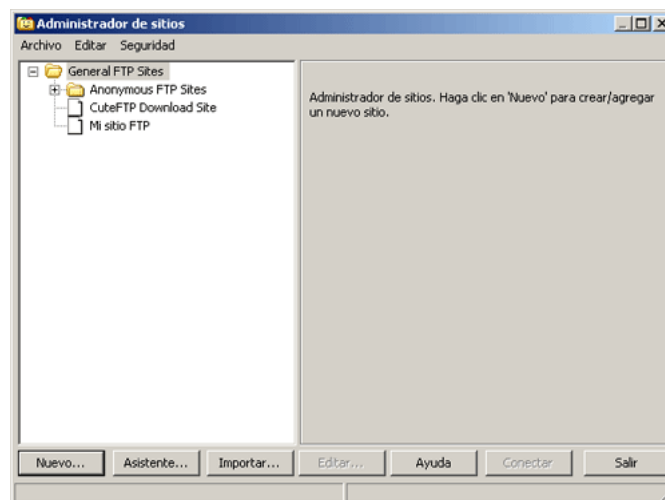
Administrador de sitios

Archivo Editar Seguridad

General FTP Sites
Anonymous FTP Sites
CuteFTP Download Site
Mi sitio FTP

Administrador de sitios. Haga clic en 'Nuevo' para crear/agregar un nuevo sitio.

Nuevo... Asistente... Importar... Editar... Ayuda Conectar Salir